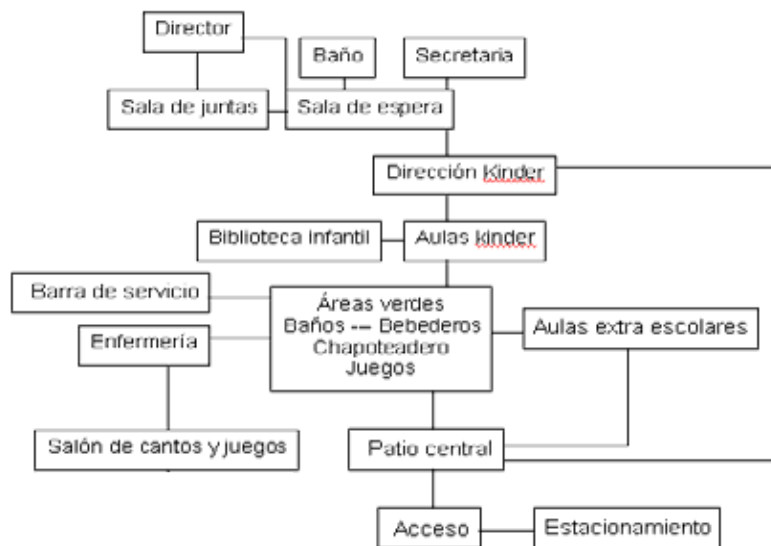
Director

Baño

Secretaria

Sala de juntas

Sala de espera

Dirección Kinder

Biblioteca infantil

Aulas kinder

Barra de servicio

Áreas verdes
Baños -- Bebederos
Chapoteadero
Juegos

Enfermería

Aulas extra escolares

Salón de cantos y juegos

Patio central

Acceso

Estacionamiento